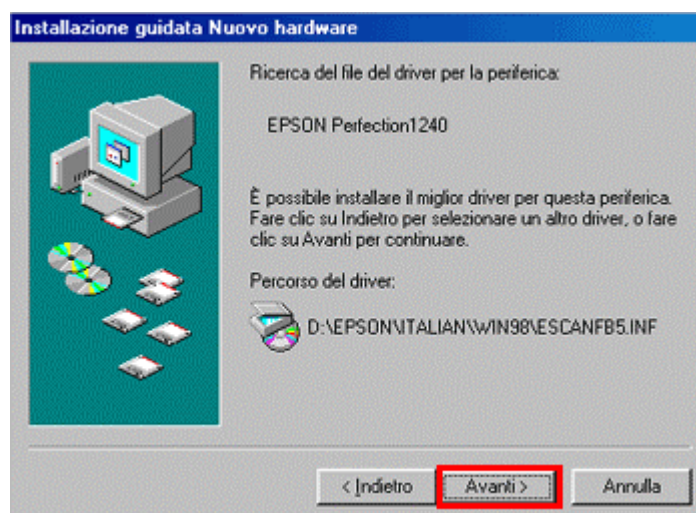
Installazione guidata Nuovo hardware

Ricerca del file del driver per la periferica:

EPSON Perfection1240

È possibile installare il miglior driver per questa periferica. Fare clic su Indietro per selezionare un altro driver, o fare clic su Avanti per continuare.

Percorso del driver:

D:\EPSON\ITALIAN\WIN98\ESCANFB5.INF

< Indietro

Avanti >

Annulla